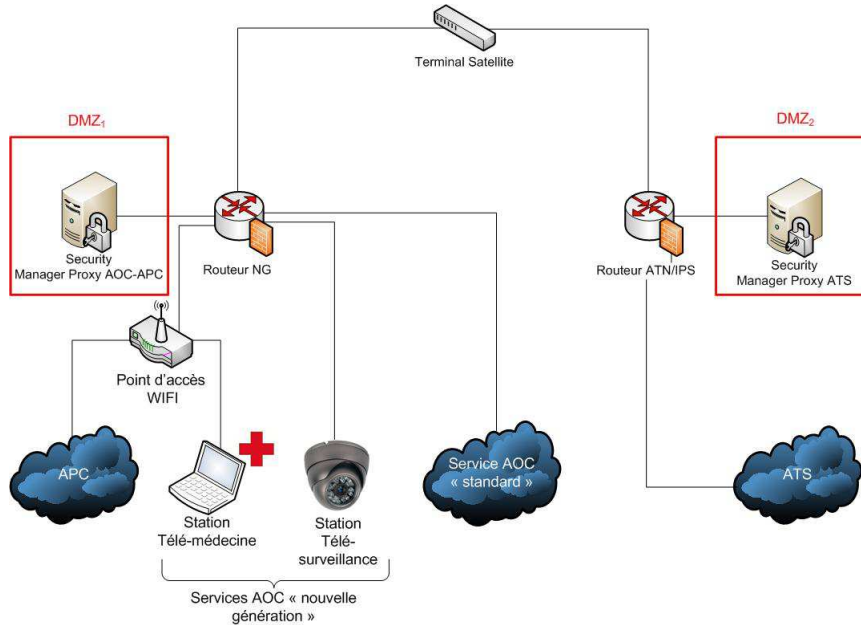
Terminal Satellite

$DMZ_1$

Security Manager Proxy AOC-APC

Routeur NG

Point d'accès WIFI

APC

Station Télé-médecine

Station Télé-surveillance

Services AOC « nouvelle génération »

Service AOC « standard »

Routeur ATN/IPS

$DMZ_2$

Security Manager Proxy ATS

ATS